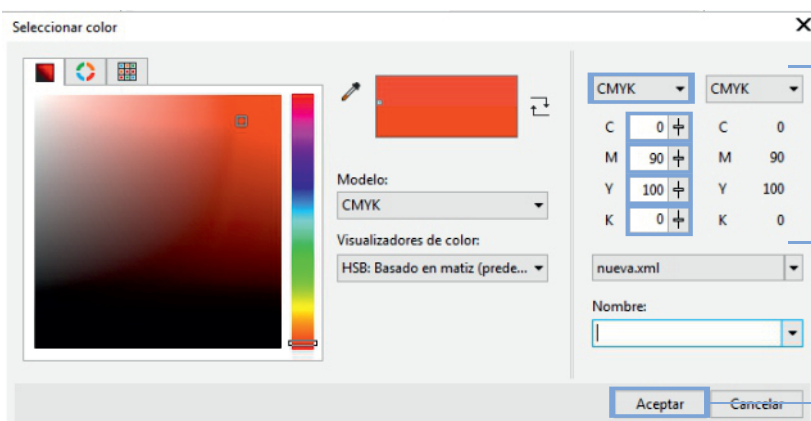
Seleccionar color

Modelo:
CMYK
Visualizadores de color:
HSB: Basado en matiz (prede...

CMYK
CMYK

| C | 0 | C | 0 |
|---|---|---|---|
| M | 90 | M | 90 |
| Y | 100 | Y | 100 |
| K | 0 | K | 0 |

nueva.xml
Nombre:

Aceptar
Cancelar